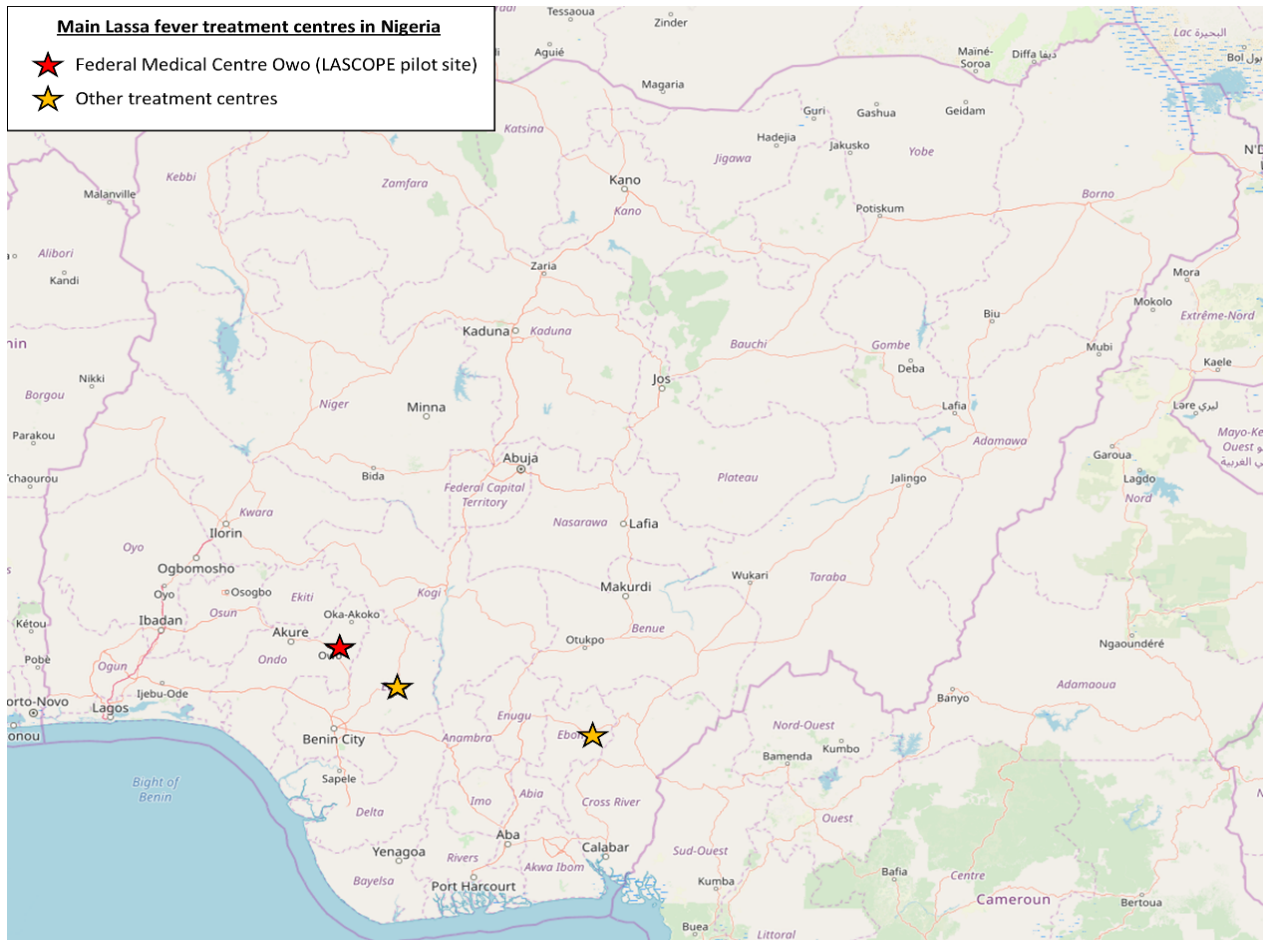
Main Lassa fever treatment centres in Nigeria
Federal Medical Centre Owo (LASCOPE pilot site)
Other treatment centres

Tessaoua
Zinder
Aguié
Mainé-Soroa
Diffa ديفا
Lac البحيرة
Bol بول
Magaria
Guri
Gashua
Geidam
Katsina
Hadejia
Jakusko
Yobe
N'D
Malanville
Kebbi
Zamfara
Jigawa
Kano
Kano
Potiskum
Borno
Alibori
Kandi
Zaria
Mora
Mokolo
Biu
Extrême-Nord
nin
Kaduna
Kaduna
Mubi
Nikki
Bauchi
Gombe
Deba
Kaele
Borgou
Niger
Minna
Jos
Lafia
Lare ليري
Parakou
Adamawa
Mayo-Ke
Ouest
Garoua
Lagdo
Tchaourou
Bida
Abuja
Plateau
Jalingo
Federal Capital Territory
Nord
Kwara
Nasarawa
Lafia
Ilorin
Oyo
Wukari
Ogbomosho
Taraba
Oyo
Osogbo
Makurdi
Osun
Ekiti
Kogi
Kétou
Ibadan
Oka-Akoko
Akure
Otukpo
Benue
Ngaoundéré
Pobè
Ogun
Ondo
Owo
Ijebu-Ode
Banyo
Adamaoua
orto-Novo
Lagos
Enugu
onou
Benin City
Anambra
Ebon
Nord-Ouest
Bamenda
Kumbo
Bight of Benin
Sapele
Delta
Imo
Abia
Cross River
Ouest
Aba
Calabar
Sud-Ouest
Yenagoa
Rivers
Akwa Ibom
Bafia
Centre
Bayelsa
Port Harcourt
Kumba
Cameroun
Bertoua
Buea
Littoral